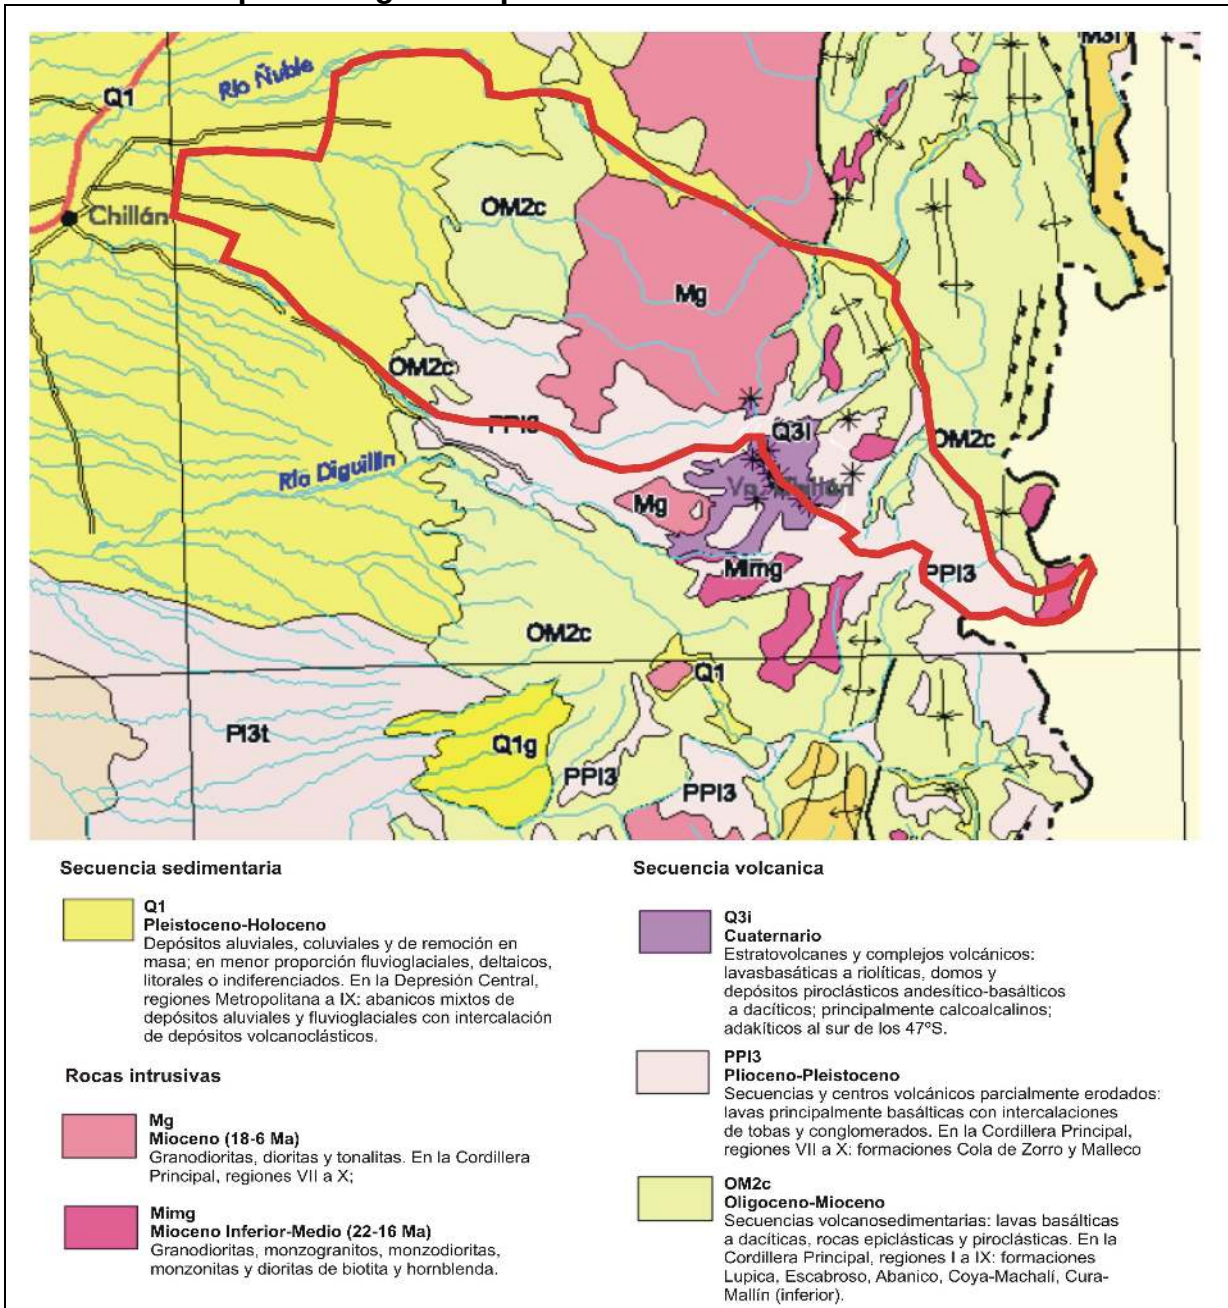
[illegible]

M3i

Río Ñuble

Q1

Chillán

OM2c

Mg

OM2c

PPI3

Q3i

OM2c

Río Diguillín

Mg

Vn. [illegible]

Mimg

PPI3

OM2c

Q1

PI3t

Q1g

PPI3

PPI3

Secuencia sedimentaria

Q1
Pleistoceno-Holoceno
Depósitos aluviales, coluviales y de remoción en masa; en menor proporción fluvioglaciales, deltaicos, litorales o indiferenciados. En la Depresión Central, regiones Metropolitana a IX: abanicos mixtos de depósitos aluviales y fluvioglaciales con intercalación de depósitos volcanoclásticos.

Rocas intrusivas

Mg
Mioceno (18-6 Ma)
Granodioritas, dioritas y tonalitas. En la Cordillera Principal, regiones VII a X;

Mimg
Mioceno Inferior-Medio (22-16 Ma)
Granodioritas, monzogranitos, monzodioritas, monzonitas y dioritas de biotita y hornblenda.

Secuencia volcanica

Q3i
Cuaternario
Estratovolcanes y complejos volcánicos: lavasbasáticas a riolíticas, domos y depósitos piroclásticos andesítico-basálticos a dacíticos; principalmente calcoalcalinos; adakíticos al sur de los 47ºS.

PPI3
Plioceno-Pleistoceno
Secuencias y centros volcánicos parcialmente erodados: lavas principalmente basálticas con intercalaciones de tobas y conglomerados. En la Cordillera Principal, regiones VII a X: formaciones Cola de Zorro y Malleco

OM2c
Oligoceno-Mioceno
Secuencias volcanosedimentarias: lavas basálticas a dacíticas, rocas epiclásticas y piroclásticas. En la Cordillera Principal, regiones I a IX: formaciones Lupica, Escabroso, Abanico, Coya-Machalí, Cura-Mallín (inferior).